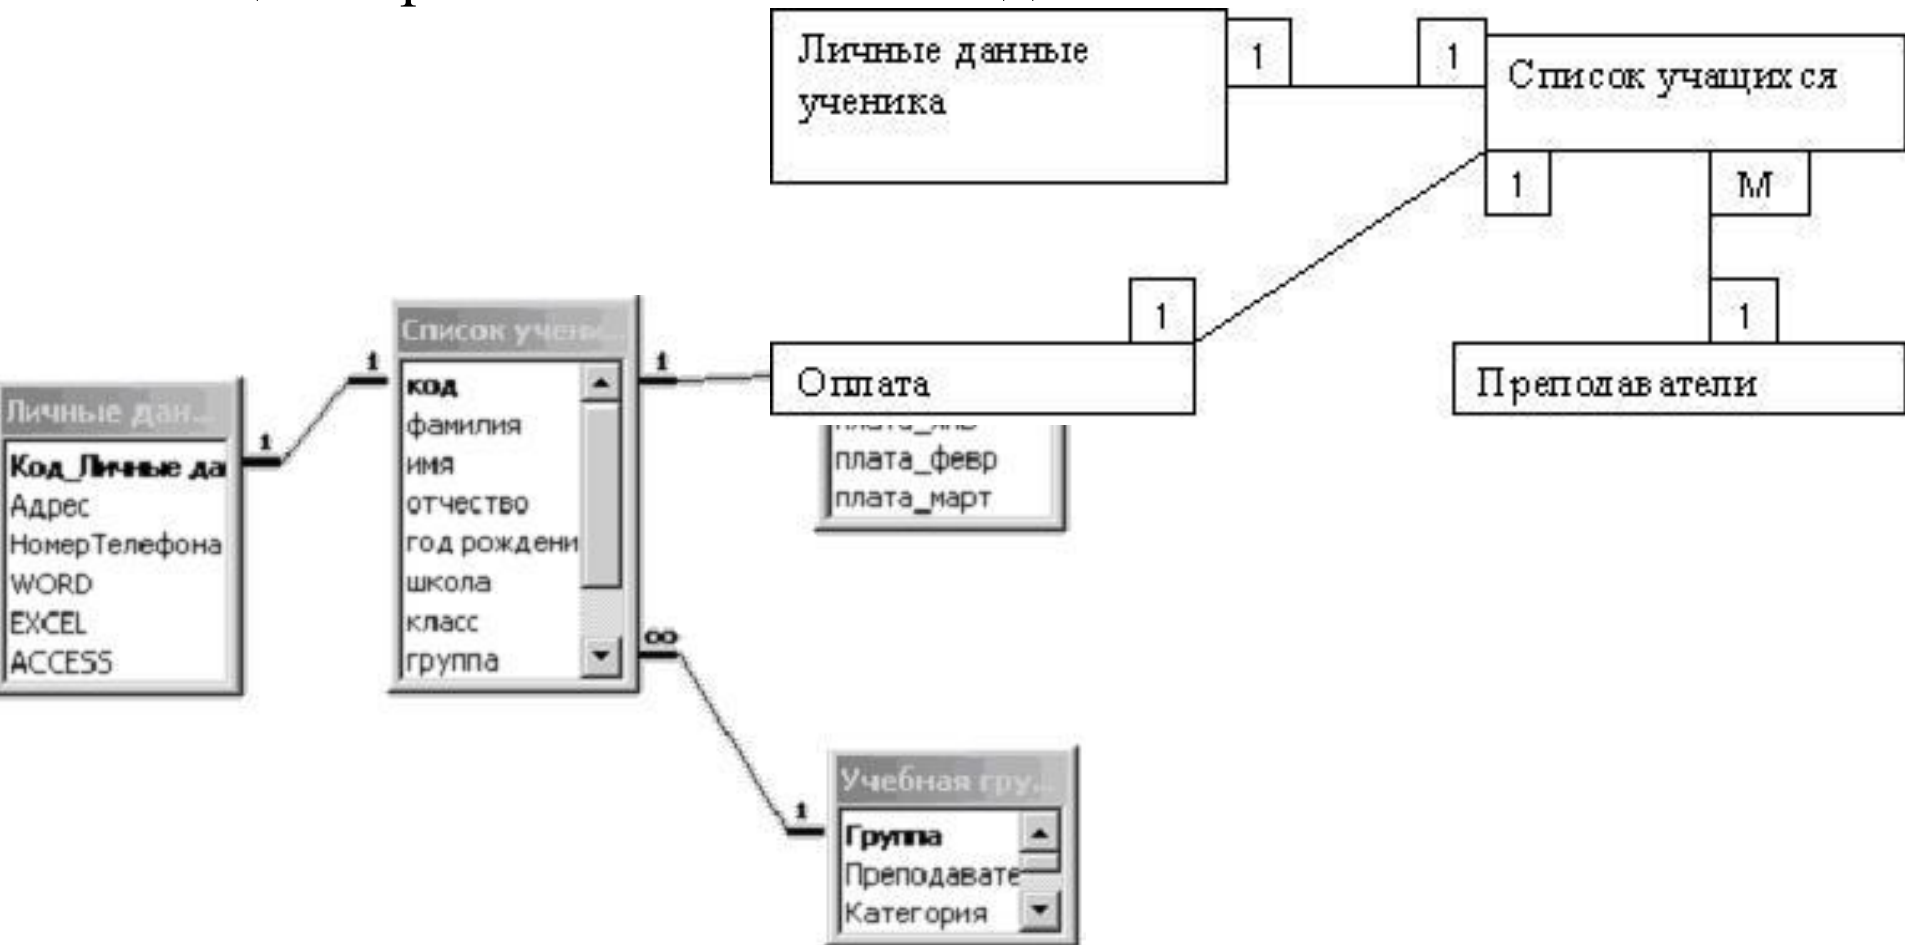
Личные данные ученика

1

1

Список учащихся

1

М

1

1

Оплата

Преподаватели

Личные дан...

1

Код_Личные да
Адрес
НомерТелефона
WORD
EXCEL
ACCESS

1

Список учени...

код
фамилия
имя
отчество
год рождени
школа
класс
группа

1

∞

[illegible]
плата_февр
плата_март

1

Учебная гру...

Группа
Преподавате
Категория